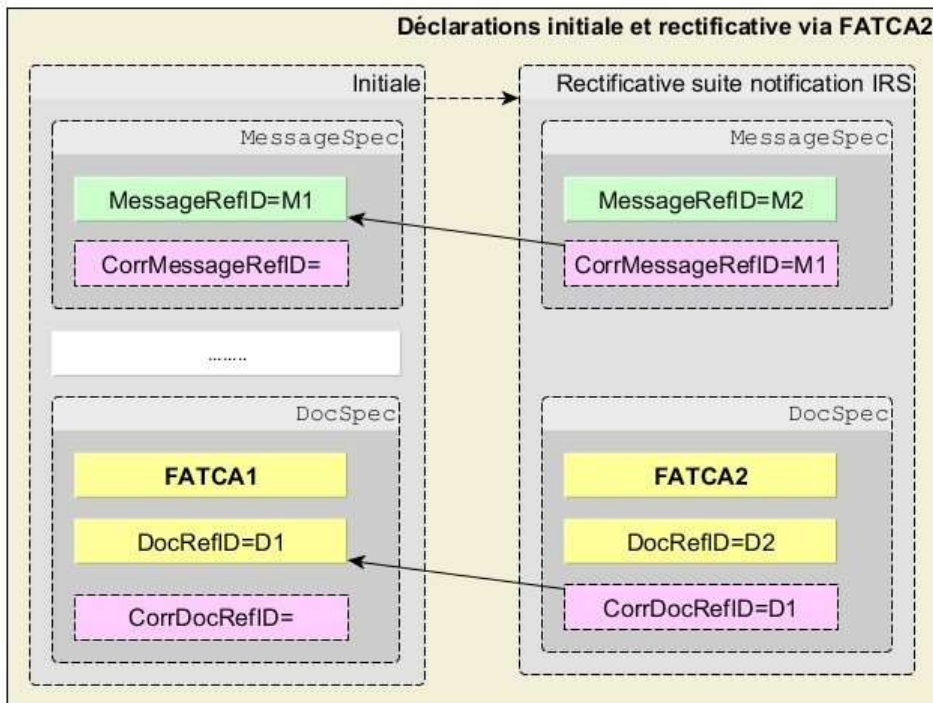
Déclarations initiale et rectificative via FATCA2

Initiale

MessageSpec

MessageRefID=M1

CorrMessageRefID=

........

DocSpec

FATCA1

DocRefID=D1

CorrDocRefID=

Rectificative suite notification IRS

MessageSpec

MessageRefID=M2

CorrMessageRefID=M1

DocSpec

FATCA2

DocRefID=D2

CorrDocRefID=D1